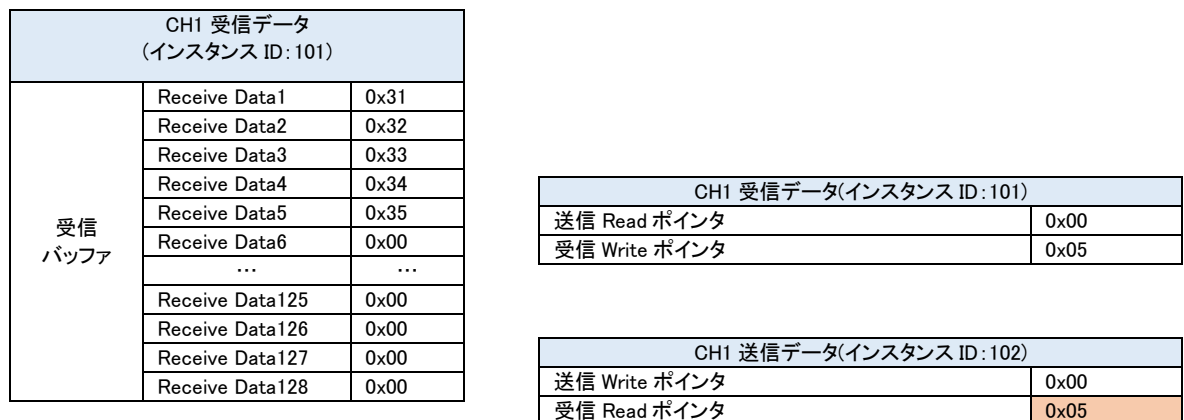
| CH1 受信データ<br>(インスタンス ID:101) | | |
|---|---|---|
| 受信<br>バッファ | Receive Data1 | 0x31 |
| | Receive Data2 | 0x32 |
| | Receive Data3 | 0x33 |
| | Receive Data4 | 0x34 |
| | Receive Data5 | 0x35 |
| | Receive Data6 | 0x00 |
| | … | … |
| | Receive Data125 | 0x00 |
| | Receive Data126 | 0x00 |
| | Receive Data127 | 0x00 |
| | Receive Data128 | 0x00 |

| CH1 受信データ(インスタンス ID:101) | |
|---|---|
| 送信 Read ポインタ | 0x00 |
| 受信 Write ポインタ | 0x05 |

| CH1 送信データ(インスタンス ID:102) | |
|---|---|
| 送信 Write ポインタ | 0x00 |
| 受信 Read ポインタ | 0x05 |